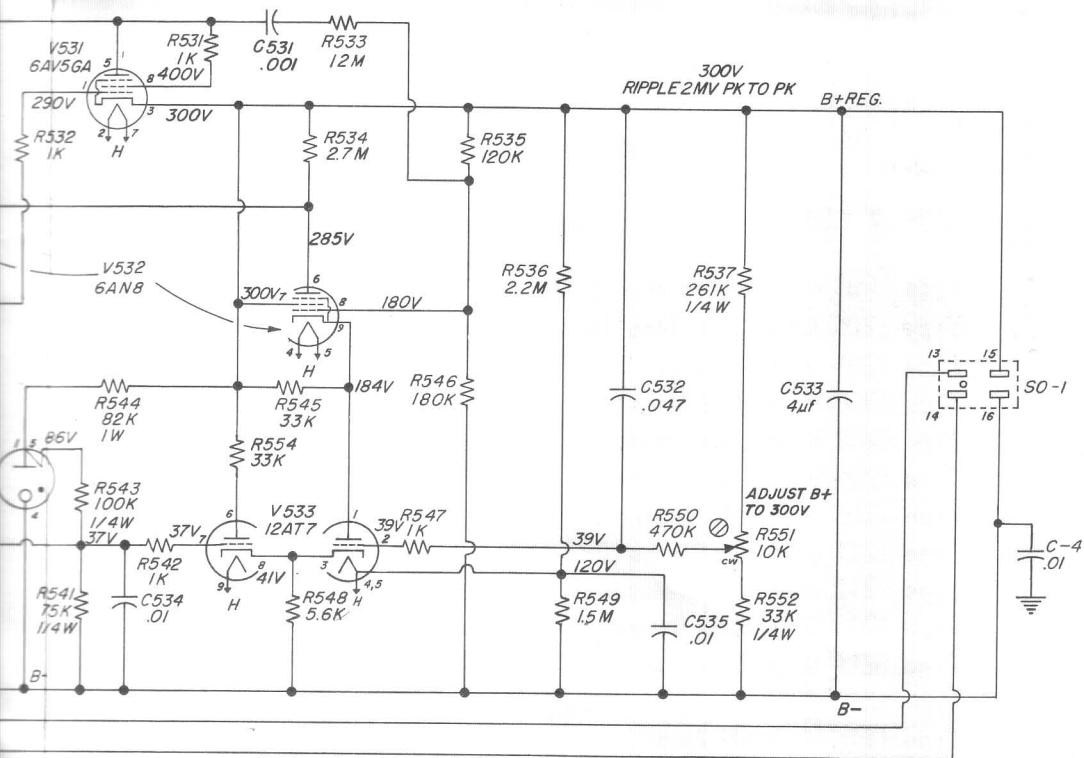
V531
6AV5GA
5
1
8
3
2
7
H
290V
300V
R531
1K
400V
C531
.001
R533
12M
R532
1K
300V
RIPPLE 2MV PK TO PK
B+REG.
R534
2.7M
R535
120K
285V
V532
6AN8
300V
7
6
8
9
4
5
H
180V
R536
2.2M
R537
261K
1/4 W
R544
82K
1W
R545
33K
184V
R546
180K
C532
.047
C533
4µf
13
15
14
16
SO-1
86V
R554
33K
R543
100K
1/4W
37V
37V
V533
12AT7
6
7
8
9
H
41V
1
2
3
4,5
H
39V
R547
1K
39V
R550
470K
ADJUST B+
TO 300V
R551
10K
CW
C-4
.01
R542
1K
R541
75K
1/4W
C534
.01
R548
5.6K
120V
R549
1.5M
C535
.01
R552
33K
1/4W
B-
B-